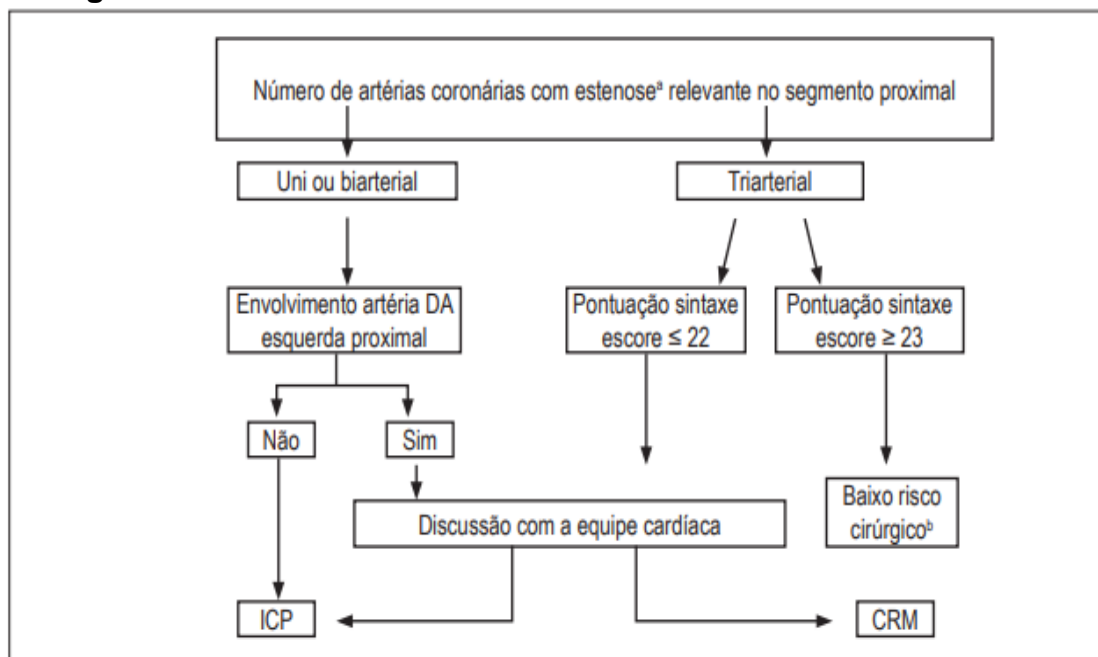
Número de artérias coronárias com estenose$^{a}$ relevante no segmento proximal

Uni ou biarterial

Triarterial

Envolvimento artéria DA esquerda proximal

Pontuação sintaxe escore ≤ 22

Pontuação sintaxe escore ≥ 23

Não

Sim

Discussão com a equipe cardíaca

Baixo risco cirúrgico$^{b}$

ICP

CRM